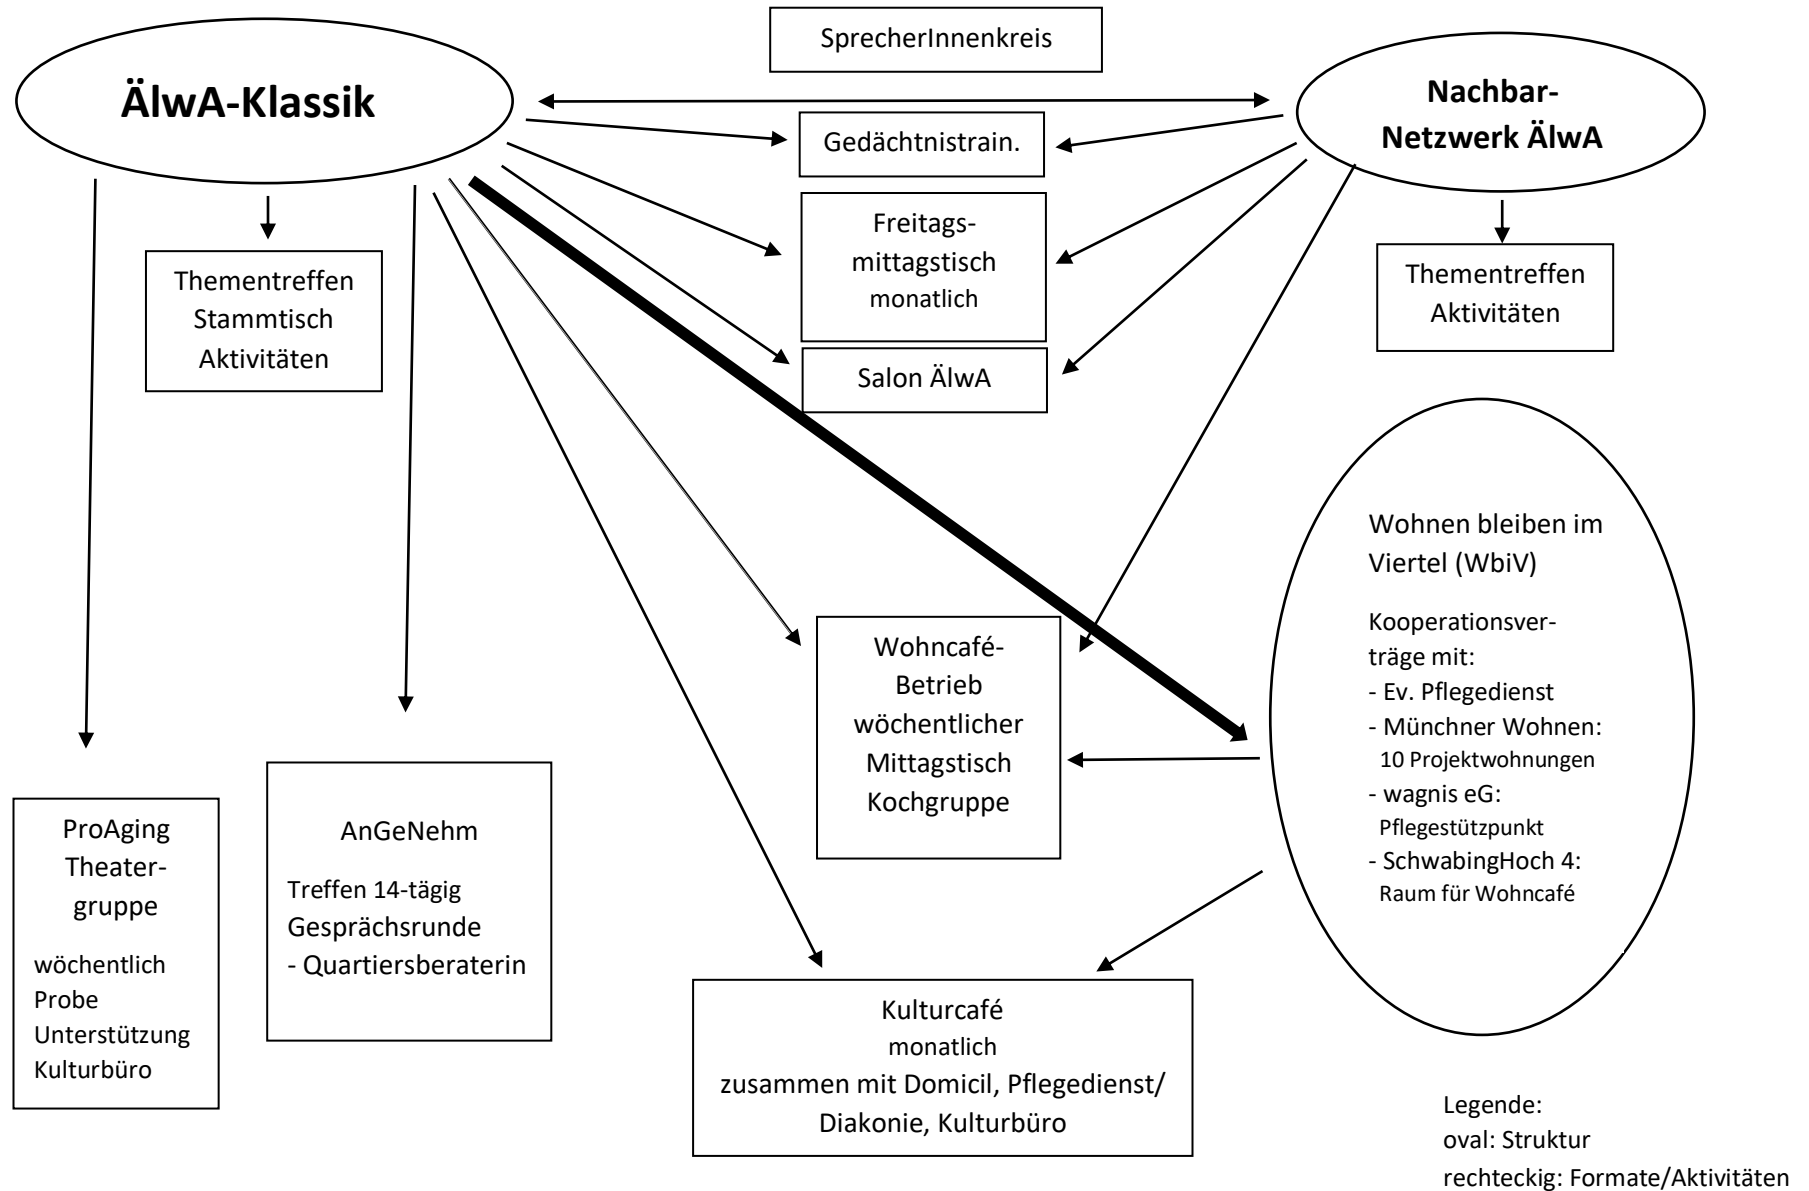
SprecherInnenkreis

ÄlwA-Klassik

Nachbar-Netzwerk ÄlwA

Gedächtnistrain.

Freitags-mittagstisch monatlich

Salon ÄlwA

Thementreffen Stammtisch Aktivitäten

Thementreffen Aktivitäten

Wohnen bleiben im Viertel (WbiV)

Kooperationsverträge mit:
- Ev. Pflegedienst
- Münchner Wohnen: 10 Projektwohnungen
- wagnis eG: Pflegestützpunkt
- SchwabingHoch 4: Raum für Wohncafé

Wohncafé-Betrieb wöchentlicher Mittagstisch Kochgruppe

ProAging Theater-gruppe

wöchentlich Probe Unterstützung Kulturbüro

AnGeNehm

Treffen 14-tägig Gesprächsrunde - Quartiersberaterin

Kulturcafé monatlich zusammen mit Domicil, Pflegedienst/ Diakonie, Kulturbüro

Legende:
oval: Struktur
rechteckig: Formate/Aktivitäten